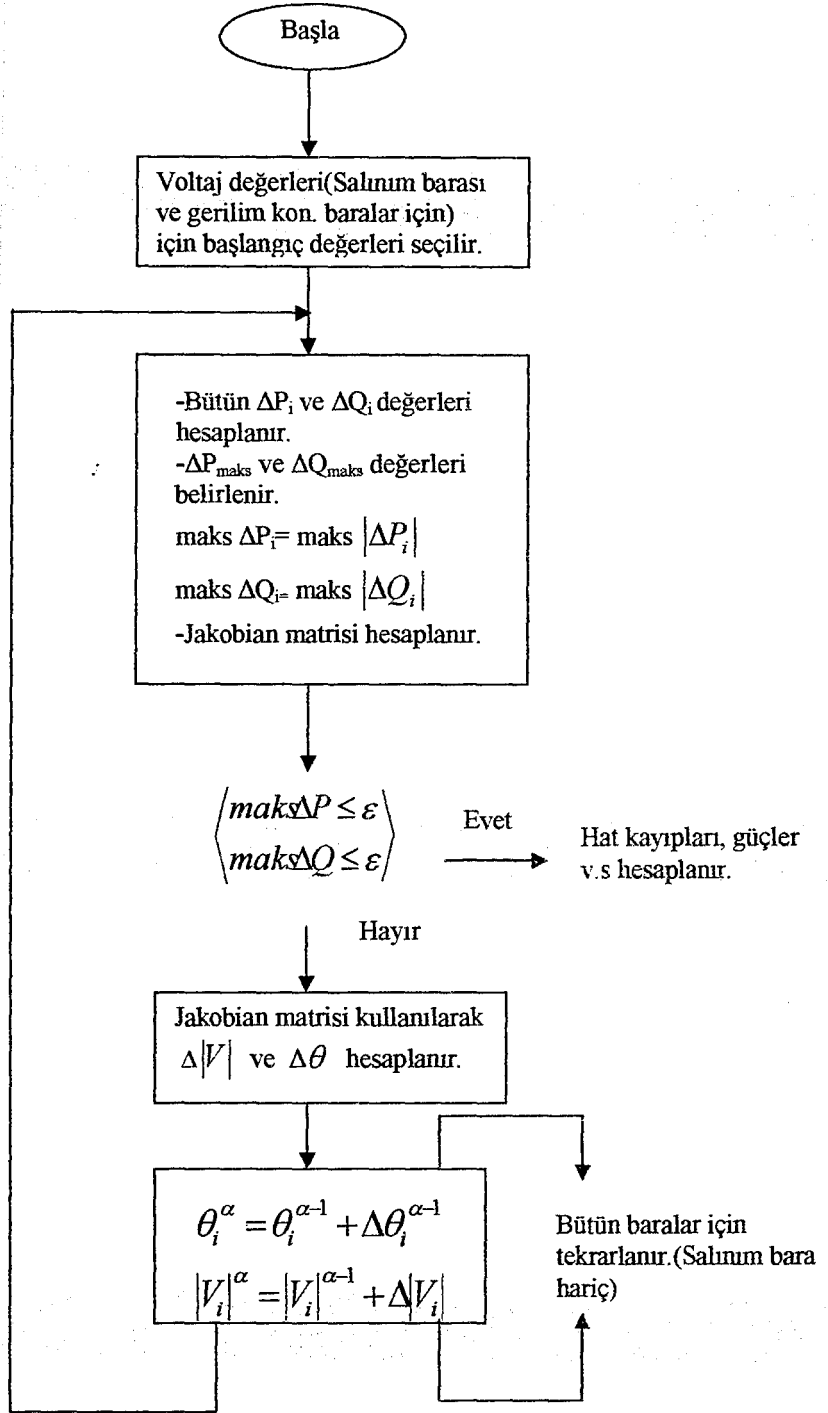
Başla

Voltaj değerleri(Salınım barası ve gerilim kon. baralar için) için başlangıç değerleri seçilir.

-Bütün $\Delta P_i$ ve $\Delta Q_i$ değerleri hesaplanır.
-$\Delta P_{maks}$ ve $\Delta Q_{maks}$ değerleri belirlenir.
maks $\Delta P_i$= maks $|\Delta P_i|$
maks $\Delta Q_i$= maks $|\Delta Q_i|$
-Jakobian matrisi hesaplanır.

$\left\langle \begin{matrix} maks\Delta P \leq \varepsilon \\ maks\Delta Q \leq \varepsilon \end{matrix} \right\rangle$

Evet

Hat kayıpları, güçler v.s hesaplanır.

Hayır

Jakobian matrisi kullanılarak $\Delta|V|$ ve $\Delta\theta$ hesaplanır.

$\theta_i^{\alpha} = \theta_i^{\alpha-1} + \Delta\theta_i^{\alpha-1}$
$|V_i|^{\alpha} = |V_i|^{\alpha-1} + \Delta|V_i|$

Bütün baralar için tekrarlanır.(Salınım bara hariç)